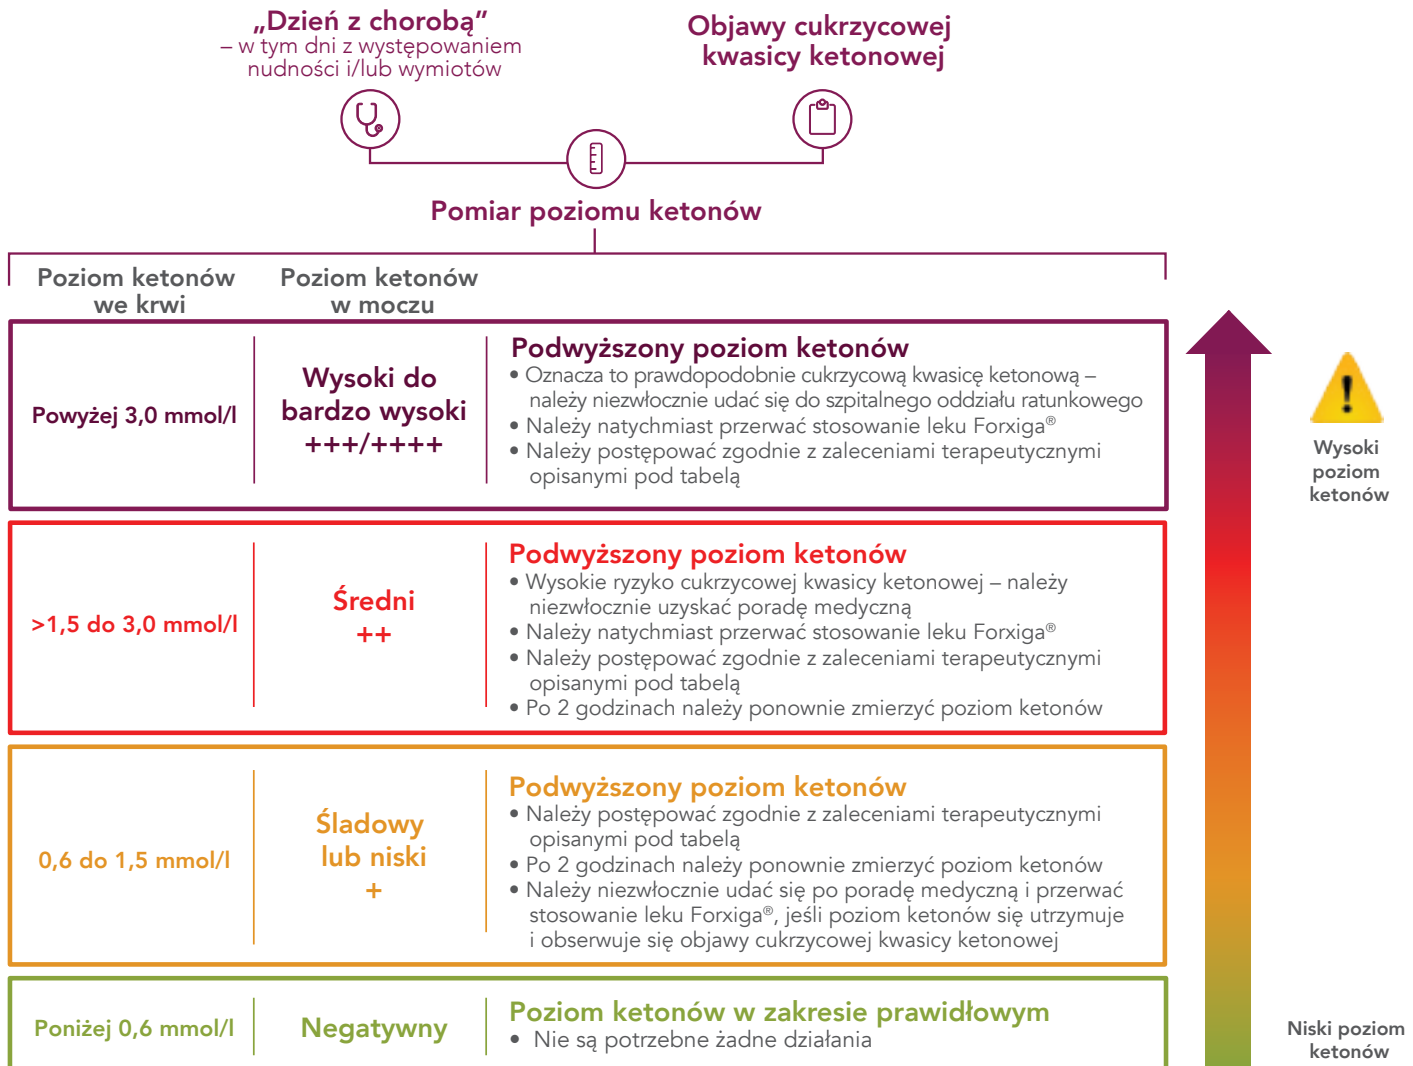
„Dzień z chorobą”
– w tym dni z występowaniem nudności i/lub wymiotów

Objawy cukrzycowej kwasicy ketonowej

Pomiar poziomu ketonów

| Poziom ketonów we krwi | Poziom ketonów w moczu | |
|---|---|---|
| Powyżej 3,0 mmol/l | Wysoki do bardzo wysoki +++/++++ | Podwyższony poziom ketonów • Oznacza to prawdopodobnie cukrzycową kwasicę ketonową – należy niezwłocznie udać się do szpitalnego oddziału ratunkowego • Należy natychmiast przerwać stosowanie leku Forxiga® • Należy postępować zgodnie z zaleceniami terapeutycznymi opisanymi pod tabelą |
| >1,5 do 3,0 mmol/l | Średni ++ | Podwyższony poziom ketonów • Wysokie ryzyko cukrzycowej kwasicy ketonowej – należy niezwłocznie uzyskać poradę medyczną • Należy natychmiast przerwać stosowanie leku Forxiga® • Należy postępować zgodnie z zaleceniami terapeutycznymi opisanymi pod tabelą • Po 2 godzinach należy ponownie zmierzyć poziom ketonów |
| 0,6 do 1,5 mmol/l | Śladowy lub niski + | Podwyższony poziom ketonów • Należy postępować zgodnie z zaleceniami terapeutycznymi opisanymi pod tabelą • Po 2 godzinach należy ponownie zmierzyć poziom ketonów • Należy niezwłocznie udać się po poradę medyczną i przerwać stosowanie leku Forxiga®, jeśli poziom ketonów się utrzymuje i obserwuje się objawy cukrzycowej kwasicy ketonowej |
| Poniżej 0,6 mmol/l | Negatywny | Poziom ketonów w zakresie prawidłowym • Nie są potrzebne żadne działania |

Wysoki poziom ketonów

Niski poziom ketonów